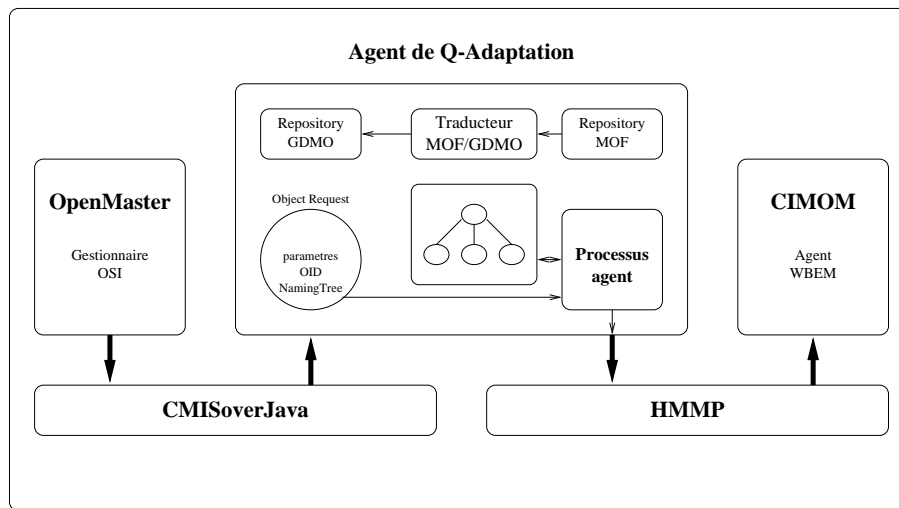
Agent de Q-Adaptation

Repository GDMO

Traducteur MOF/GDMO

Repository MOF

OpenMaster

Gestionnaire OSI

Object Request

parametres OID NamingTree

Processus agent

CIMOM

Agent WBEM

CMISoverJava

HMMP